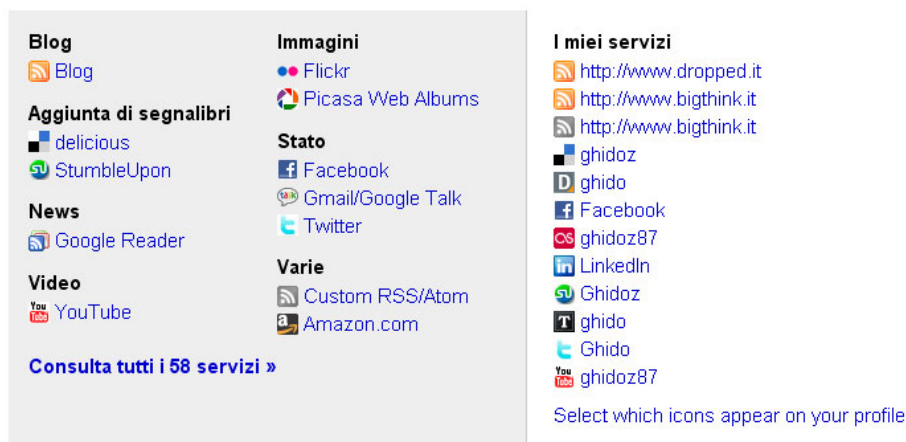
**Blog**
Blog

**Aggiunta di segnalibri**
delicious
StumbleUpon

**News**
Google Reader

**Video**
YouTube

**Immagini**
Flickr
Picasa Web Albums

**Stato**
Facebook
Gmail/Google Talk
Twitter

**Varie**
Custom RSS/Atom
Amazon.com

**Consulta tutti i 58 servizi »**

**I miei servizi**
http://www.dropped.it
http://www.bigthink.it
http://www.bigthink.it
ghidoz
ghido
Facebook
ghidoz87
LinkedIn
Ghidoz
ghido
Ghido
ghidoz87

Select which icons appear on your profile